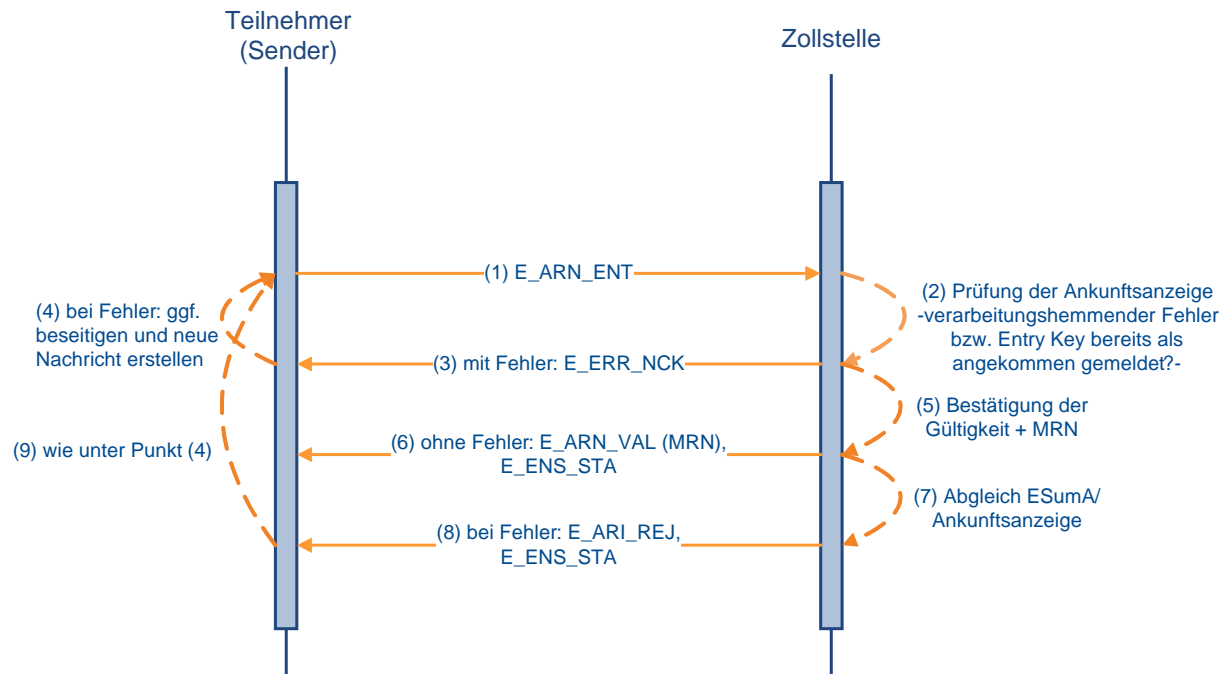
Teilnehmer (Sender)

Zollstelle

(1) E_ARN_ENT

(2) Prüfung der Ankunftsanzeige -verarbeitungshemmender Fehler bzw. Entry Key bereits als angekommen gemeldet?-

(4) bei Fehler: ggf. beseitigen und neue Nachricht erstellen

(3) mit Fehler: E_ERR_NCK

(5) Bestätigung der Gültigkeit + MRN

(9) wie unter Punkt (4)

(6) ohne Fehler: E_ARN_VAL (MRN), E_ENS_STA

(7) Abgleich ESumA/ Ankunftsanzeige

(8) bei Fehler: E_ARI_REJ, E_ENS_STA